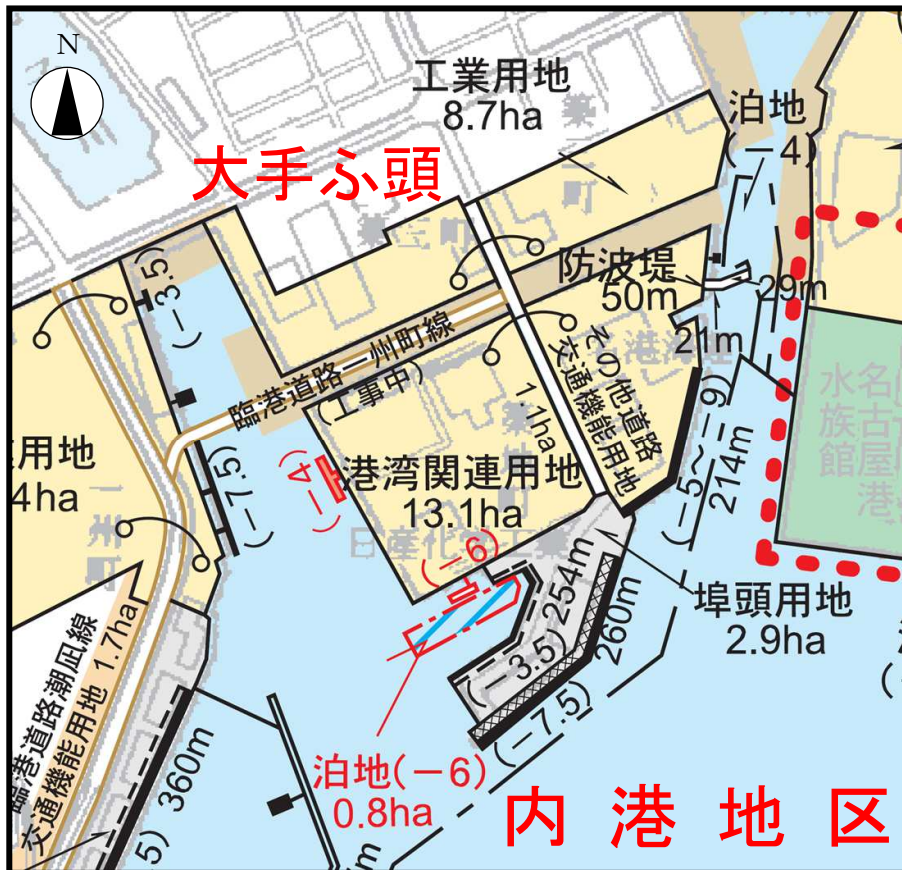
N

工業用地
8.7ha

大手ふ頭

泊地
(−4)

(−3.5)

防波堤
50m

29m

21m

臨港道路一州町線
(工事中)

その他道路
交通機能用地
1.1ha

港湾関連用地
13.1ha

(−4)

(−6)

(−5〜−9)

214m

水族館

名古屋港

用地
4ha

(−7.5)

(−3.5)

254m

260m

(−7.5)

埠頭用地
2.9ha

臨港道路潮凪線
交通機能用地 1.7ha

360m

泊地(−6)
0.8ha

内 港 地 区